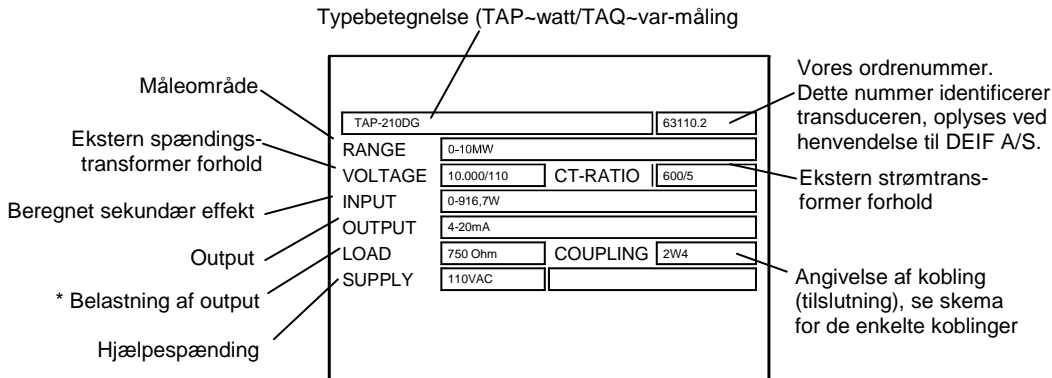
Typebetegnelse (TAP~watt/TAQ~var-måling

Måleområde

Ekstern spændingstransformer forhold

Beregnet sekundær effekt

Output

* Belastning af output

Hjælpespænding

TAP-210DG | 63110.2

RANGE | 0-10MW

VOLTAGE | 10.000/110 | CT-RATIO | 600/5

INPUT | 0-916,7W

OUTPUT | 4-20mA

LOAD | 750 Ohm | COUPLING | 2W4

SUPPLY | 110VAC

Vores ordrenummer. Dette nummer identificerer transduceren, oplyses ved henvendelse til DEIF A/S.

Ekstern strømtransformer forhold

Angivelse af kobling (tilslutning), se skema for de enkelte koblinger